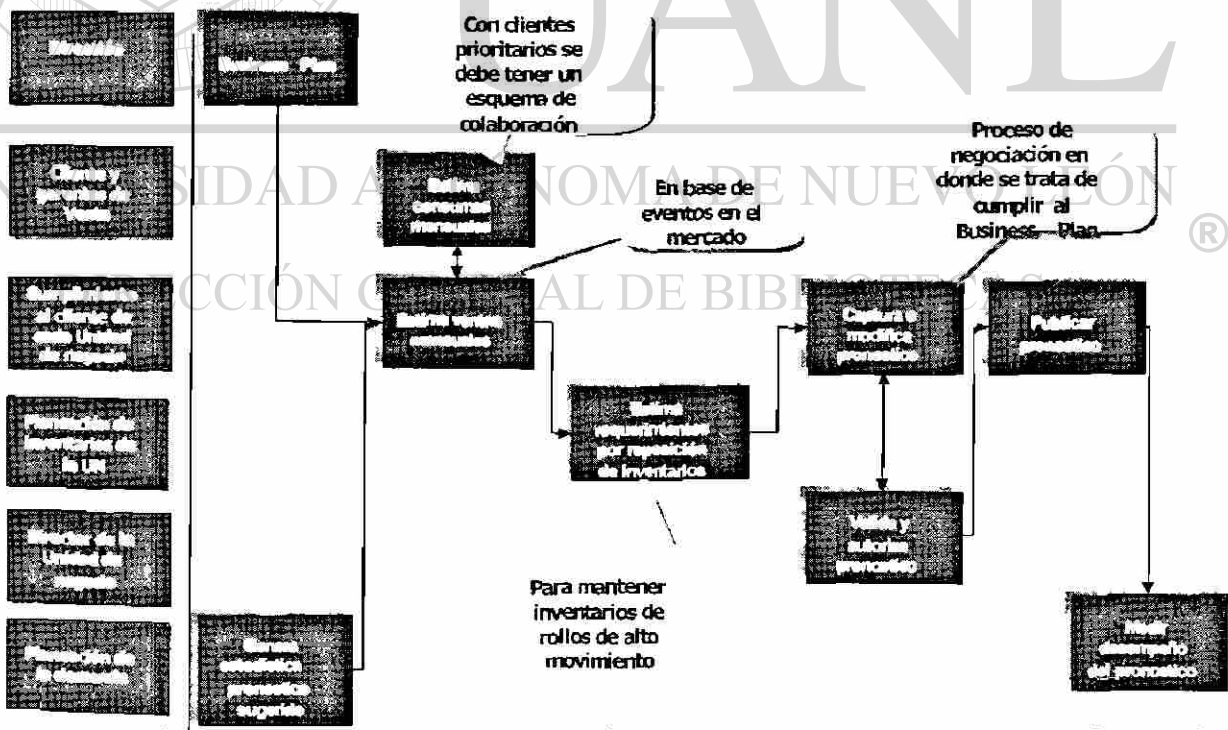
Dirección

Business Plan

Con clientes prioritarios se debe tener un esquema de colaboración

Clientes y gerentes de Ventas

Estima consumos mensuales

En base de eventos en el mercado

Proceso de negociación en donde se trata de cumplir al Business Plan

Suministro al cliente de cada Unidad de negocio

Estima ventas mensuales

Captura o modifica pronóstico

Publicar pronóstico

Planeación de inventarios de la UN

Estima requerimientos por reposición de inventarios

Director de la Unidad de negocio

Valida y autoriza pronóstico

Para mantener inventarios de rollos de alto movimiento

Planeación de la demanda

Genera estadística pronóstico sugerido

Medir desempeño del pronóstico

UANL

UNIVERSIDAD AUTÓNOMA DE NUEVO LEÓN ®

DIRECCIÓN GENERAL DE BIBLIOTECAS